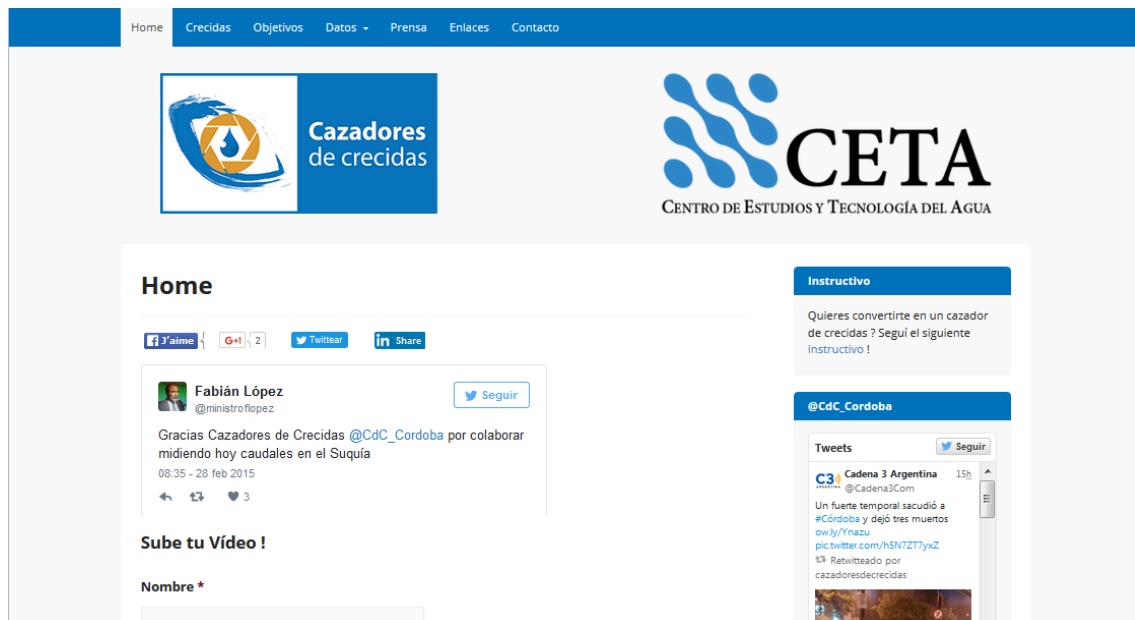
Home Crecidas Objetivos Datos Prensa Enlaces Contacto

Cazadores de crecidas

CETA
Centro de Estudios y Tecnología del Agua

Home

J'aime G+1 2 Twittear Share

Fabián López
@ministroflopez
Seguir

Gracias Cazadores de Crecidas @CdC_Cordoba por colaborar midiendo hoy caudales en el Suquía
08:35 - 28 feb 2015
3

Sube tu Vídeo !

Nombre *

Instructivo

Quieres convertirte en un cazador de crecidas ? Seguí el siguiente instructivo !

@CdC_Cordoba

Tweets Seguir

Cadena 3 Argentina 15h
@Cadena3Com
Un fuerte temporal sacudió a #Córdoba y dejó tres muertos ow.ly/Ynazu pic.twitter.com/h5N7ZT7yxZ
Retwitteado por cazadoresdecrecidas